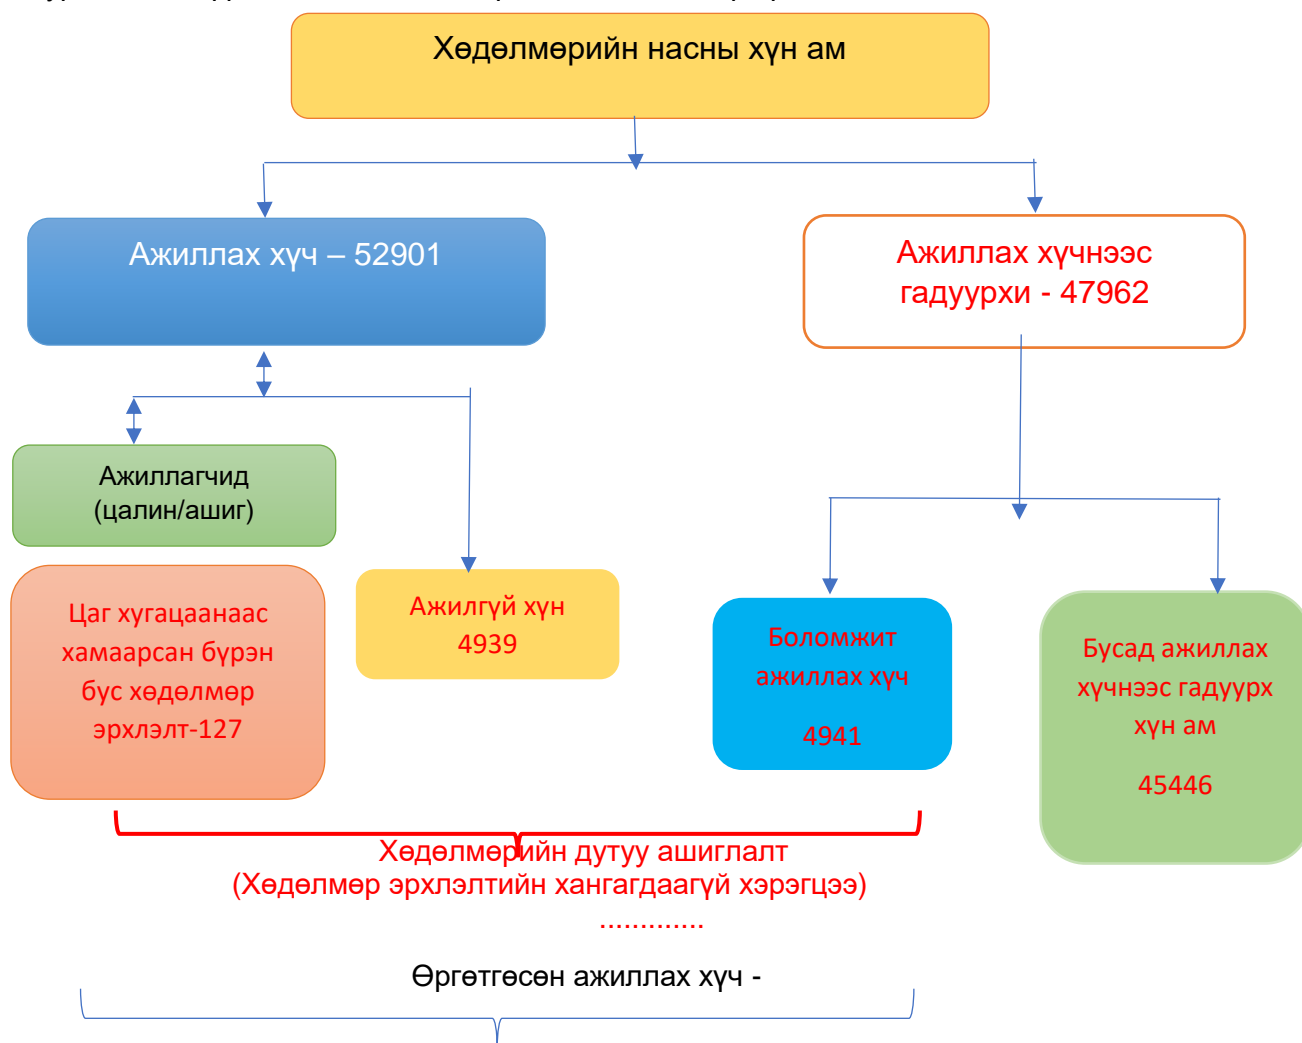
Хөдөлмөрийн насны хүн ам

Ажиллах хүч – 52901

Ажиллах хүчнээс гадуурхи - 47962

Ажиллагчид (цалин/ашиг)

Цаг хугацаанаас хамаарсан бүрэн бус хөдөлмөр эрхлэлт-127

Ажилгүй хүн 4939

Боломжит ажиллах хүч 4941

Бусад ажиллах хүчнээс гадуурх хүн ам 45446

Хөдөлмөрийн дутуу ашиглалт (Хөдөлмөр эрхлэлтийн хангагдаагүй хэрэгцээ) .............

Өргөтгөсөн ажиллах хүч -